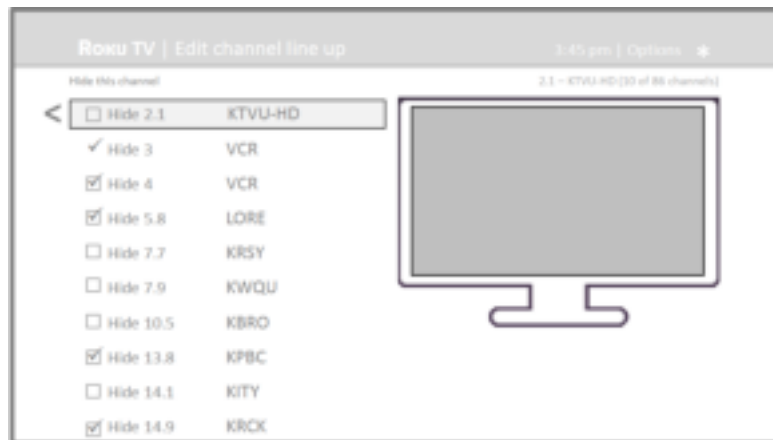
Roku TV | Edit channel line up

3:45 pm | Options ✱

Hide this channel

2.1 – KTVU-HD (10 of 86 channels)

<

☐ Hide 2.1 KTVU-HD

✓ Hide 3 VCR

☑ Hide 4 VCR

☑ Hide 5.8 LORE

☐ Hide 7.7 KRSY

☐ Hide 7.9 KWQU

☐ Hide 10.5 KBRO

☑ Hide 13.8 KPBC

☐ Hide 14.1 KITY

☑ Hide 14.9 KRCK